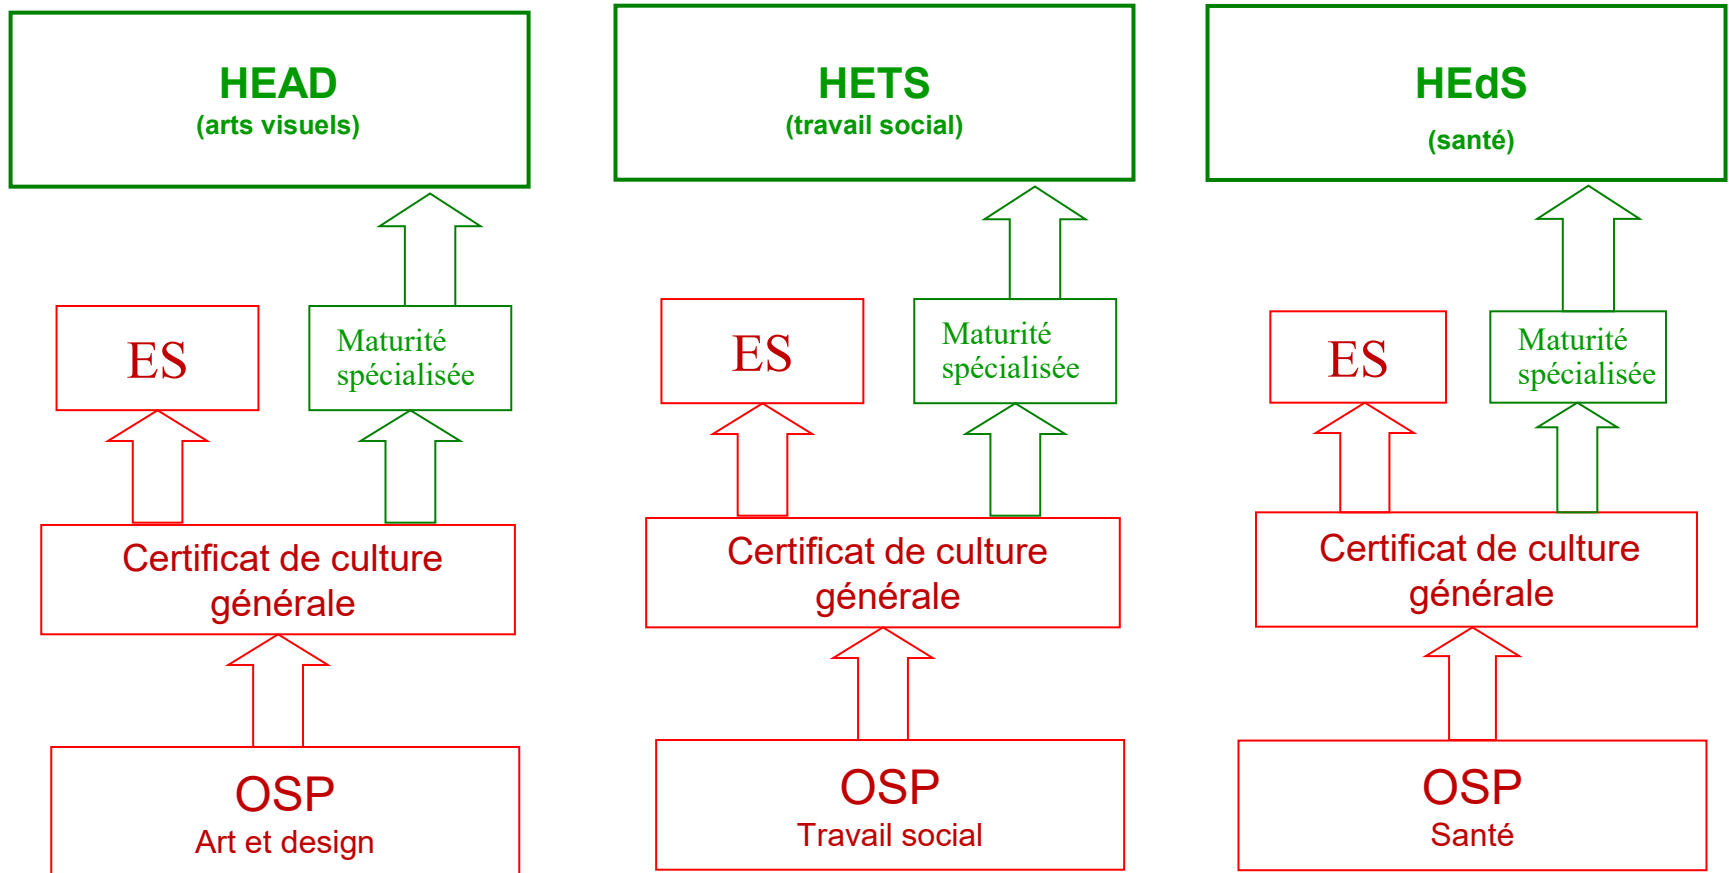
HEAD
(arts visuels)

ES

Maturité spécialisée

Certificat de culture générale

OSP
Art et design

HETS
(travail social)

ES

Maturité spécialisée

Certificat de culture générale

OSP
Travail social

HEdS
(santé)

ES

Maturité spécialisée

Certificat de culture générale

OSP
Santé